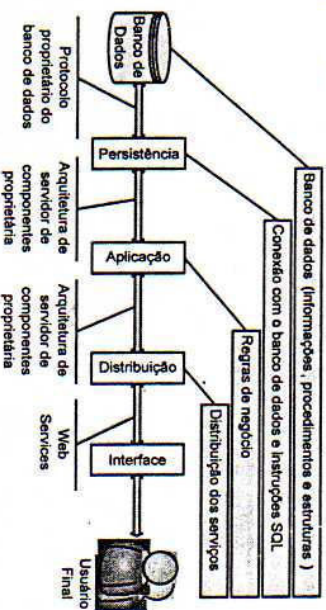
Banco de Dados

Persistência

Aplicação

Distribuição

Interface

Usuário Final

Protocolo proprietário do banco de dados

Arquitetura de servidor de componentes proprietária

Arquitetura de servidor de componentes proprietária

Web Services

Banco de dados (informações, procedimentos e estruturas)

Conexão com o banco de dados e instruções SQL

Regras de negócio

Distribuição dos serviços